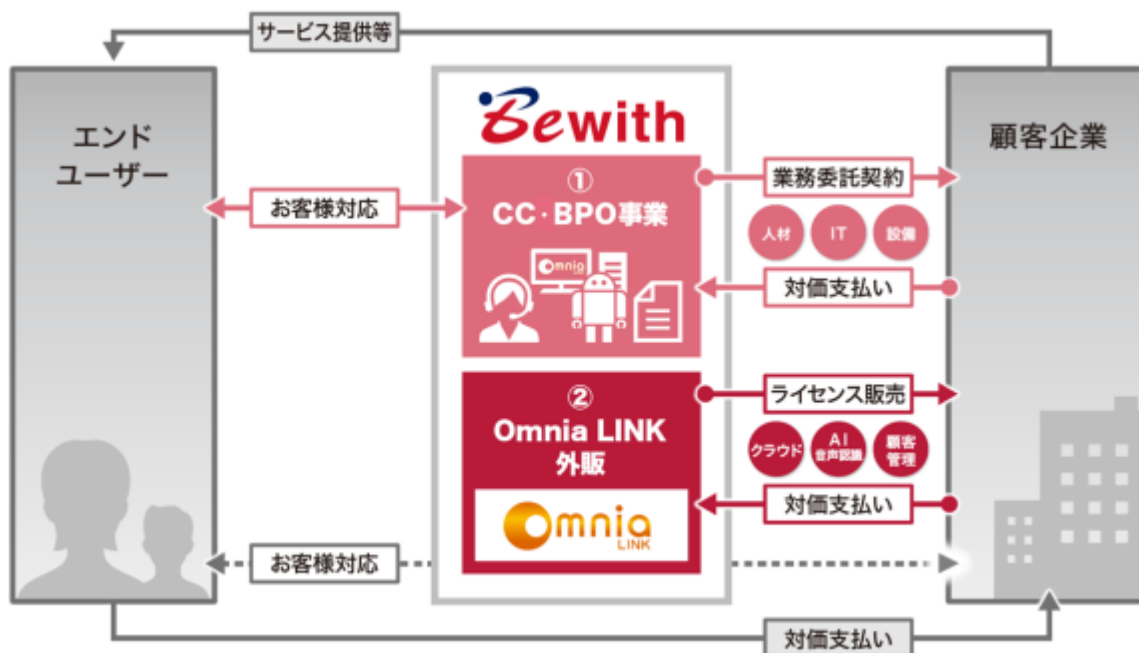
サービス提供等

エンド
ユーザー

Bewith

①
CC・BPO事業

Omnia

②
Omnia LINK
外販

Omnia
LINK

顧客企業

お客様対応

業務委託契約

人材

IT

設備

対価支払い

ライセンス販売

クラウド

AI
音声認識

顧客
管理

対価支払い

お客様対応

対価支払い